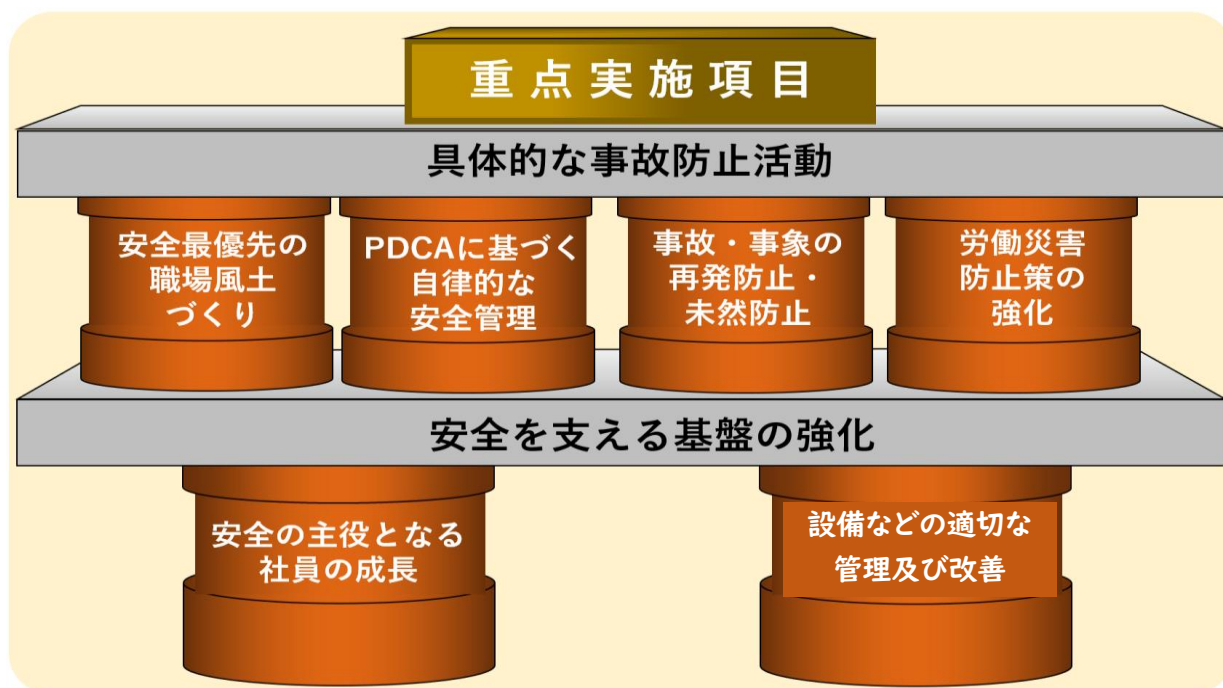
重点実施項目

具体的な事故防止活動

安全最優先の職場風土づくり

PDCAに基づく自律的な安全管理

事故・事象の再発防止・未然防止

労働災害防止策の強化

安全を支える基盤の強化

安全の主役となる社員の成長

設備などの適切な管理及び改善